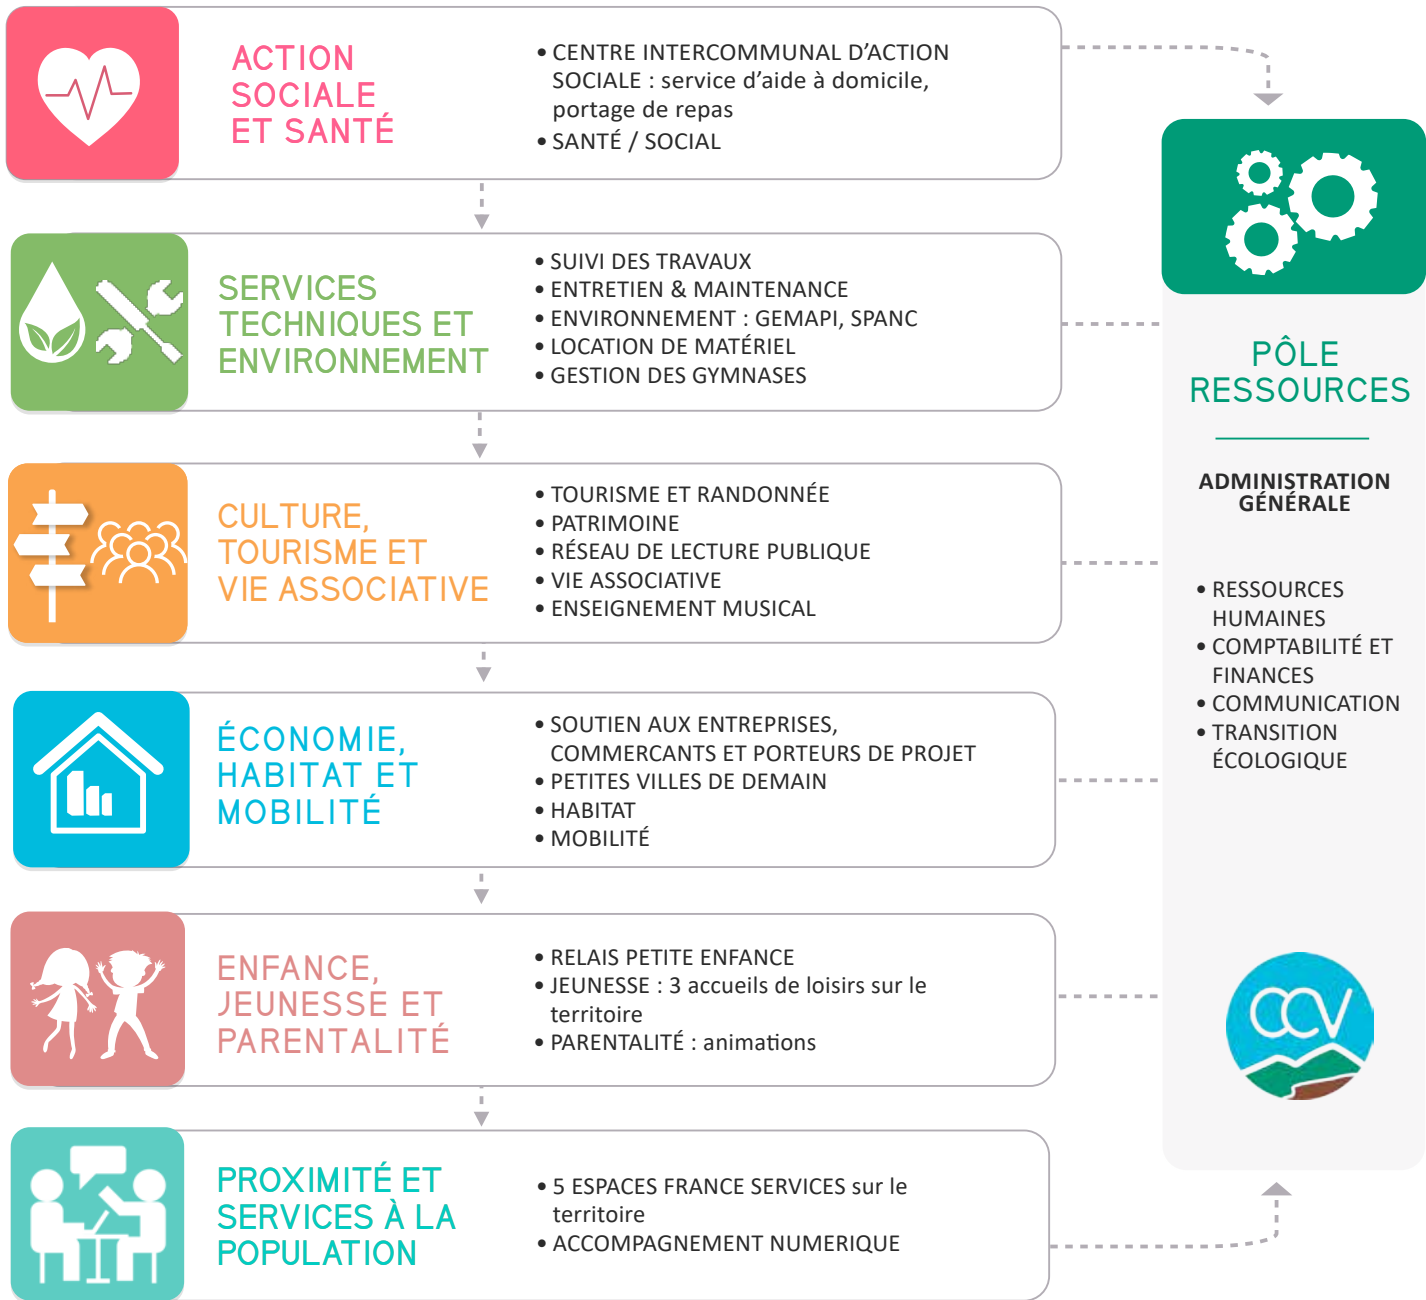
ACTION SOCIALE ET SANTÉ

• CENTRE INTERCOMMUNAL D'ACTION SOCIALE : service d'aide à domicile, portage de repas
• SANTÉ / SOCIAL

SERVICES TECHNIQUES ET ENVIRONNEMENT

• SUIVI DES TRAVAUX
• ENTRETIEN & MAINTENANCE
• ENVIRONNEMENT : GEMAPI, SPANC
• LOCATION DE MATÉRIEL
• GESTION DES GYMNASES

CULTURE, TOURISME ET VIE ASSOCIATIVE

• TOURISME ET RANDONNÉE
• PATRIMOINE
• RÉSEAU DE LECTURE PUBLIQUE
• VIE ASSOCIATIVE
• ENSEIGNEMENT MUSICAL

ÉCONOMIE, HABITAT ET MOBILITÉ

• SOUTIEN AUX ENTREPRISES, COMMERCANTS ET PORTEURS DE PROJET
• PETITES VILLES DE DEMAIN
• HABITAT
• MOBILITÉ

ENFANCE, JEUNESSE ET PARENTALITÉ

• RELAIS PETITE ENFANCE
• JEUNESSE : 3 accueils de loisirs sur le territoire
• PARENTALITÉ : animations

PROXIMITÉ ET SERVICES À LA POPULATION

• 5 ESPACES FRANCE SERVICES sur le territoire
• ACCOMPAGNEMENT NUMERIQUE

PÔLE RESSOURCES

ADMINISTRATION GÉNÉRALE

• RESSOURCES HUMAINES
• COMPTABILITÉ ET FINANCES
• COMMUNICATION
• TRANSITION ÉCOLOGIQUE

CCV